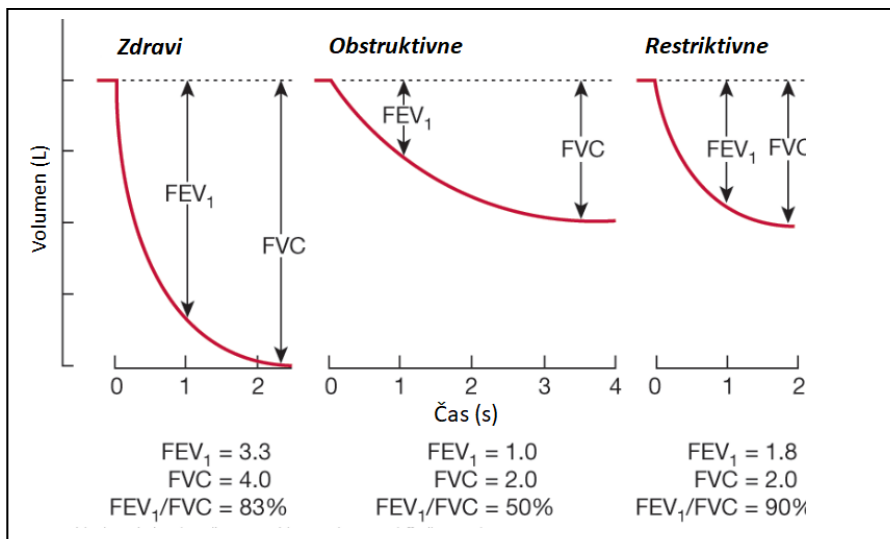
Zdravi

Obstruktivne

Restriktivne

Volumen (L)

$FEV_1$

FVC

$FEV_1$

FVC

$FEV_1$

FVC

0 1 2

0 1 2 3 4

0 1 2

Čas (s)

$FEV_1 = 3.3$
$FVC = 4.0$
$FEV_1/FVC = 83\%$

$FEV_1 = 1.0$
$FVC = 2.0$
$FEV_1/FVC = 50\%$

$FEV_1 = 1.8$
$FVC = 2.0$
$FEV_1/FVC = 90\%$